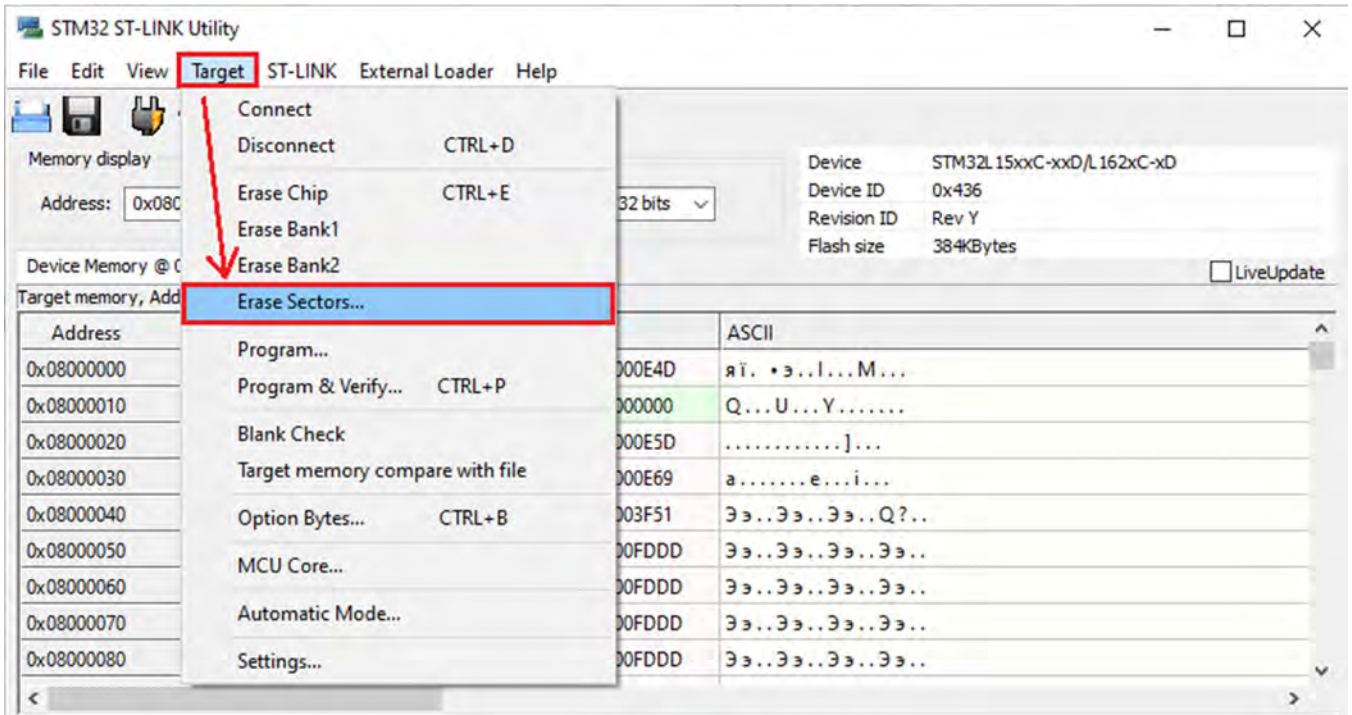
STM32 ST-LINK Utility

File Edit View Target ST-LINK External Loader Help

Memory display

Address: 0x080

32 bits

Device Memory @ 0

Target memory, Add

Connect
Disconnect CTRL+D
Erase Chip CTRL+E
Erase Bank1
Erase Bank2
Erase Sectors...
Program...
Program & Verify... CTRL+P
Blank Check
Target memory compare with file
Option Bytes... CTRL+B
MCU Core...
Automatic Mode...
Settings...

| Device | STM32L15xxC-xxD/L162xC-xD |
|---|---|
| Device ID | 0x436 |
| Revision ID | Rev Y |
| Flash size | 384KBytes |

LiveUpdate

| Address | | ASCII |
|---|---|---|
| 0x08000000 | 000E4D | яї. •э..I...M... |
| 0x08000010 | 000000 | Q...U...Y....... |
| 0x08000020 | 000E5D | ............]... |
| 0x08000030 | 000E69 | a.......e...i... |
| 0x08000040 | 003F51 | Ээ..Ээ..Ээ..Q?.. |
| 0x08000050 | 00FDDD | Ээ..Ээ..Ээ..Ээ.. |
| 0x08000060 | 00FDDD | Ээ..Ээ..Ээ..Ээ.. |
| 0x08000070 | 00FDDD | Ээ..Ээ..Ээ..Ээ.. |
| 0x08000080 | 00FDDD | Ээ..Ээ..Ээ..Ээ.. |